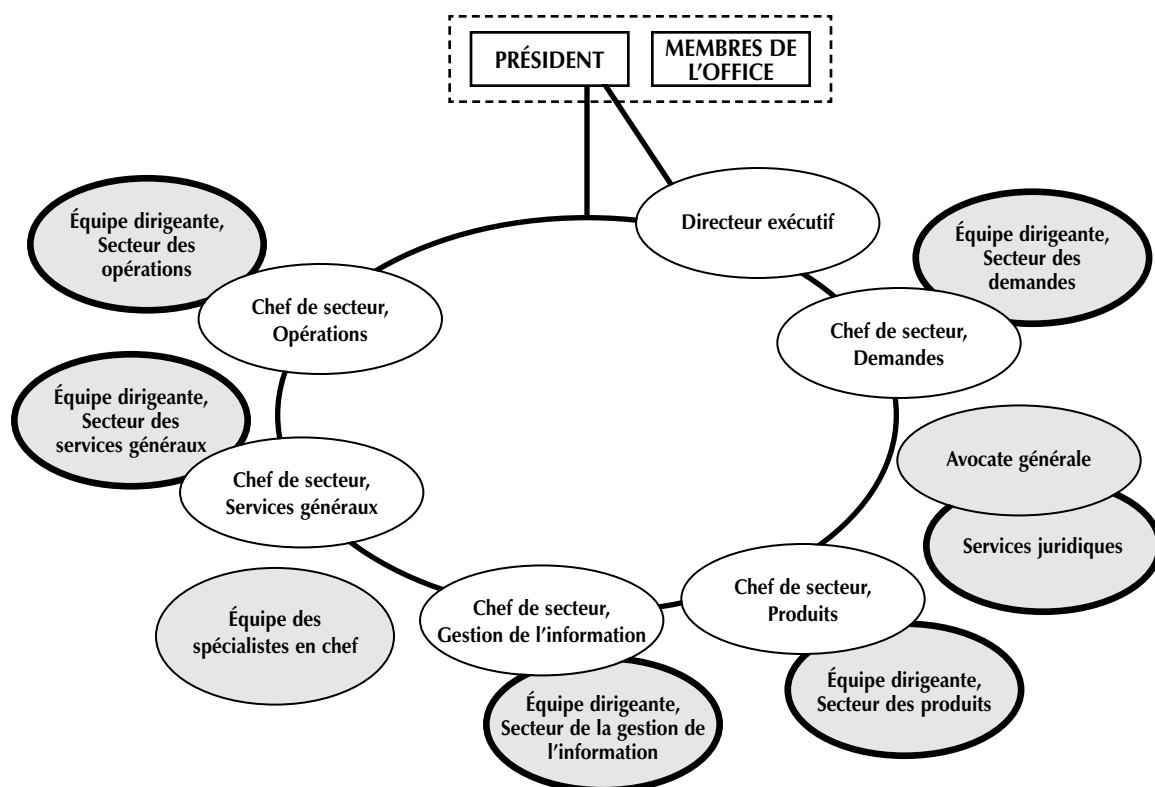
PRÉSIDENT

MEMBRES DE L'OFFICE

Directeur exécutif

Équipe dirigeante, Secteur des opérations

Chef de secteur, Opérations

Équipe dirigeante, Secteur des demandes

Chef de secteur, Demandes

Équipe dirigeante, Secteur des services généraux

Chef de secteur, Services généraux

Avocate générale

Services juridiques

Équipe des spécialistes en chef

Chef de secteur, Gestion de l'information

Chef de secteur, Produits

Équipe dirigeante, Secteur des produits

Équipe dirigeante, Secteur de la gestion de l'information